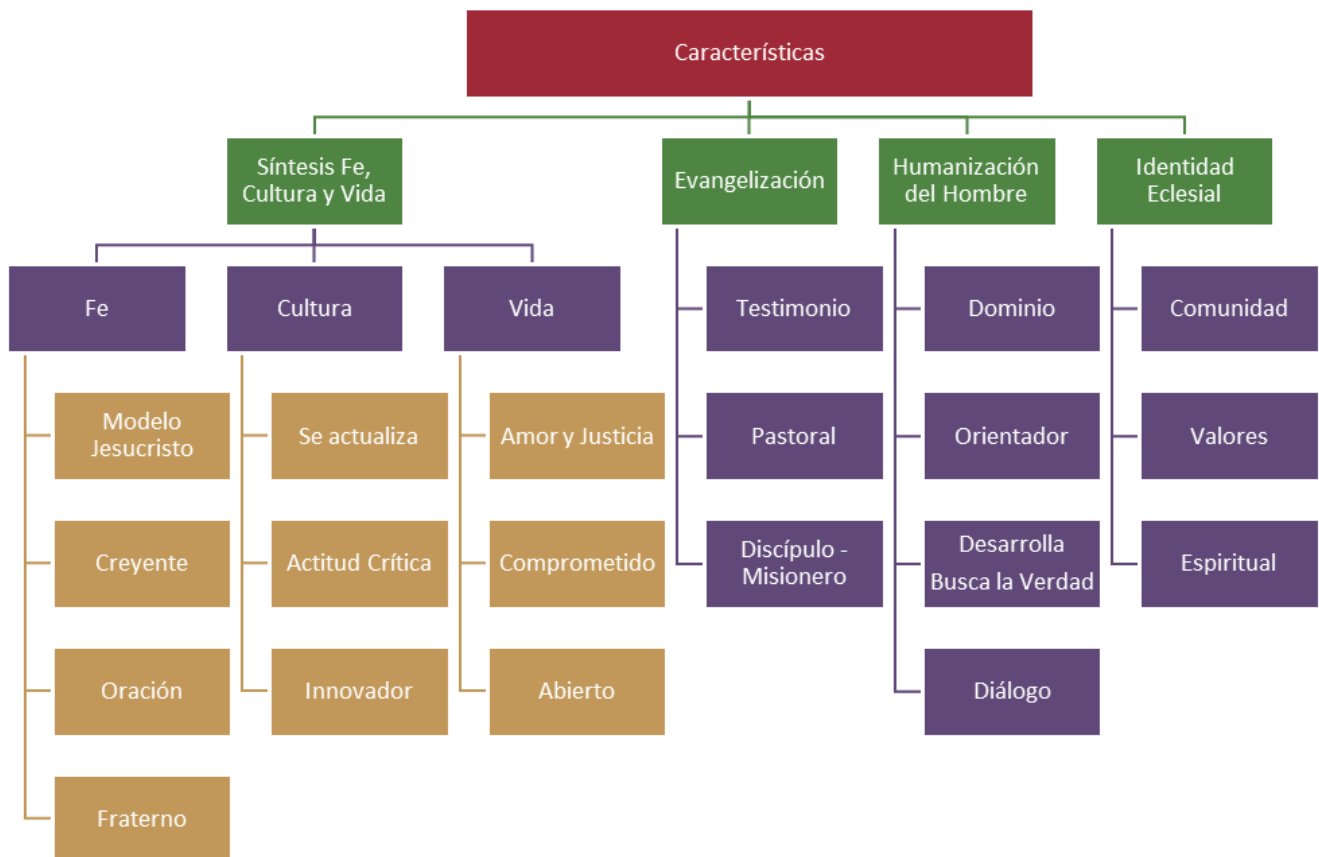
Características

Síntesis Fe, Cultura y Vida

Evangelización

Humanización del Hombre

Identidad Eclesial

Fe

Cultura

Vida

Modelo Jesucristo

Creyente

Oración

Fraterno

Se actualiza

Actitud Crítica

Innovador

Amor y Justicia

Comprometido

Abierto

Testimonio

Pastoral

Discípulo - Misionero

Dominio

Orientador

Desarrolla Busca la Verdad

Diálogo

Comunidad

Valores

Espiritual